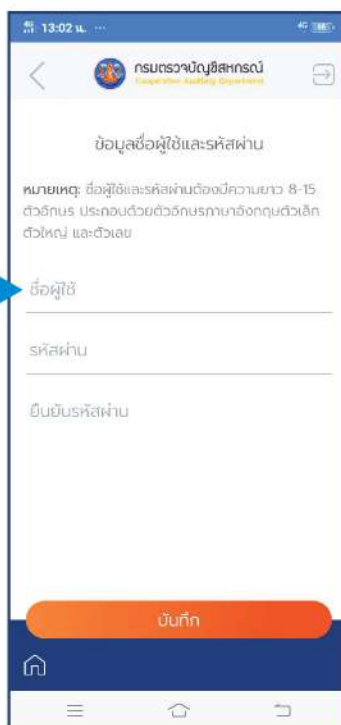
13:02 น. ···

4G

กรมตรวจบัญชีสหกรณ์
Cooperative Auditing Department

ข้อมูลชื่อผู้ใช้และรหัสผ่าน

หมายเหตุ: ชื่อผู้ใช้และรหัสผ่านต้องมีความยาว 8-15 ตัวอักษร ประกอบด้วยตัวอักษรภาษาอังกฤษตัวเล็ก ตัวใหญ่ และตัวเลข

ชื่อผู้ใช้

รหัสผ่าน

ยืนยันรหัสผ่าน

บันทึก